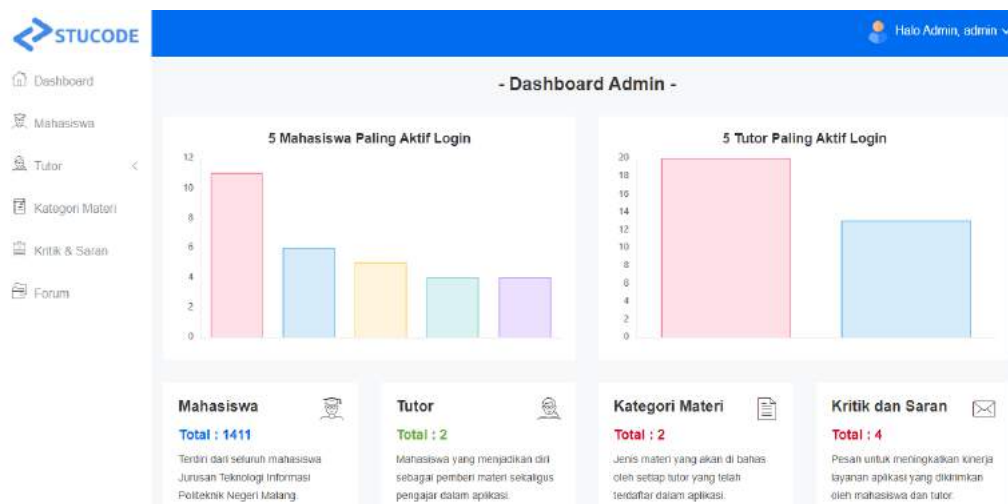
STUCODE

Halo Admin, admin

Dashboard
Mahasiswa
Tutor
Kategori Materi
Kritik & Saran
Forum

- Dashboard Admin -

5 Mahasiswa Paling Aktif Login

12
10
8
6
4
2
0

5 Tutor Paling Aktif Login

20
18
16
14
12
10
8
6
4
2
0

Mahasiswa
Total : 1411
Terdiri dari seluruh mahasiswa Jurusan Teknologi Informasi Politeknik Negeri Malang.

Tutor
Total : 2
Mahasiswa yang menjadikan diri sebagai pemberi materi sekaligus pengajar dalam aplikasi.

Kategori Materi
Total : 2
Jenis materi yang akan di bahas oleh setiap tutor yang telah terdaftar dalam aplikasi.

Kritik dan Saran
Total : 4
Pesan untuk meningkatkan kinerja layanan aplikasi yang dikirimkan oleh mahasiswa dan tutor.